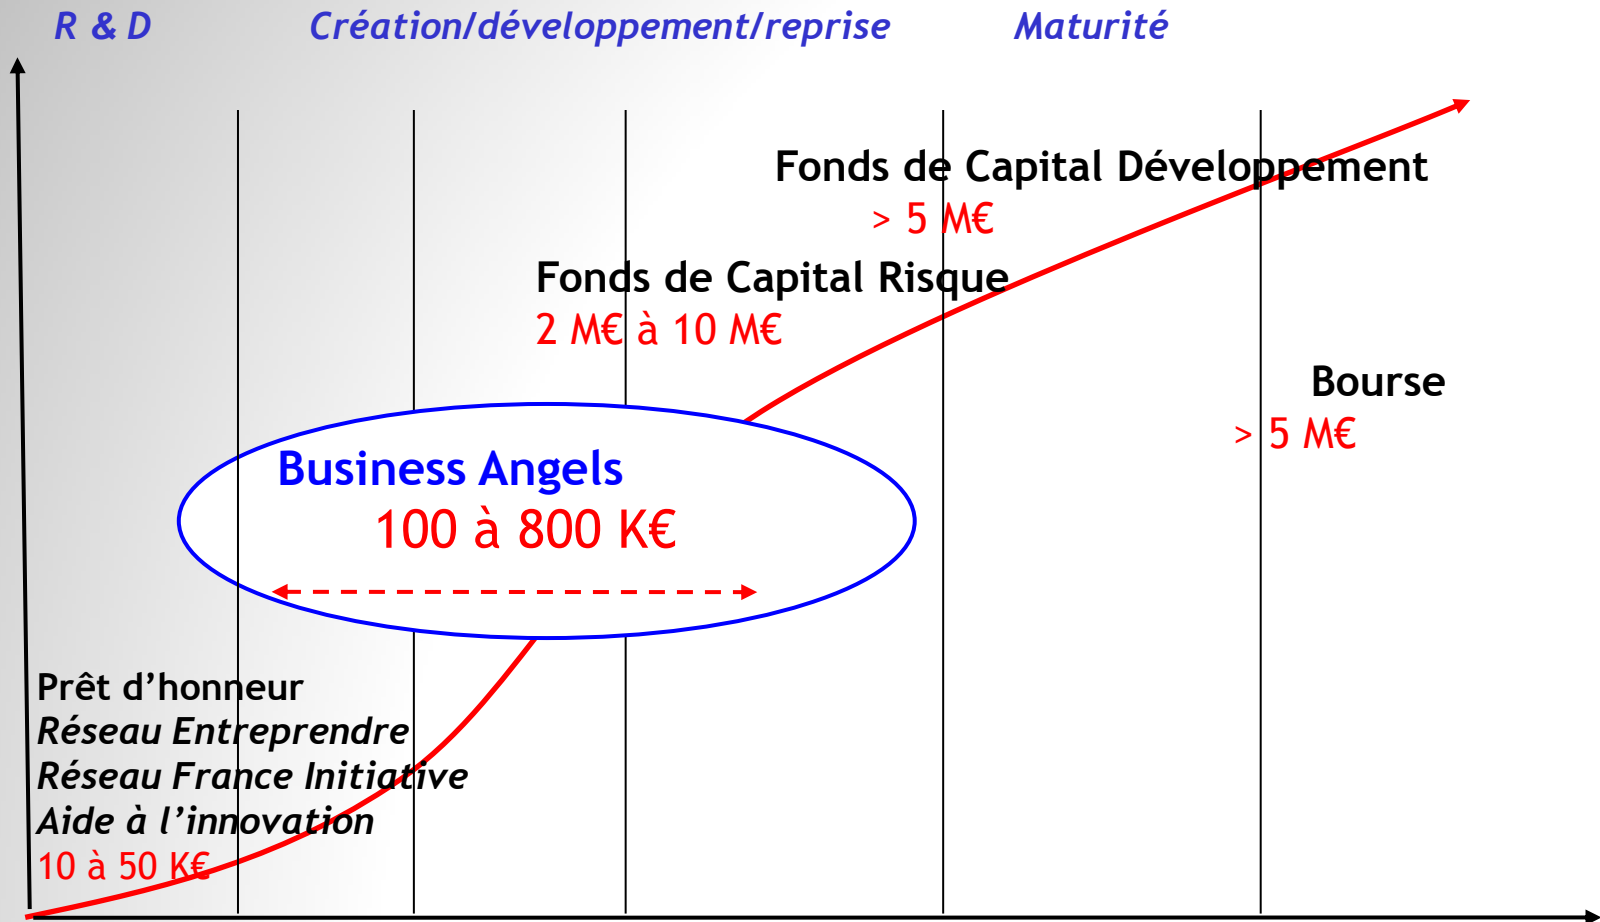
R & D

Création/développement/reprise

Maturité

Fonds de Capital Développement

> 5 M€

Fonds de Capital Risque

2 M€ à 10 M€

Bourse

> 5 M€

Business Angels

100 à 800 K€

Prêt d’honneur

Réseau Entreprendre

Réseau France Initiative

Aide à l’innovation

10 à 50 K€